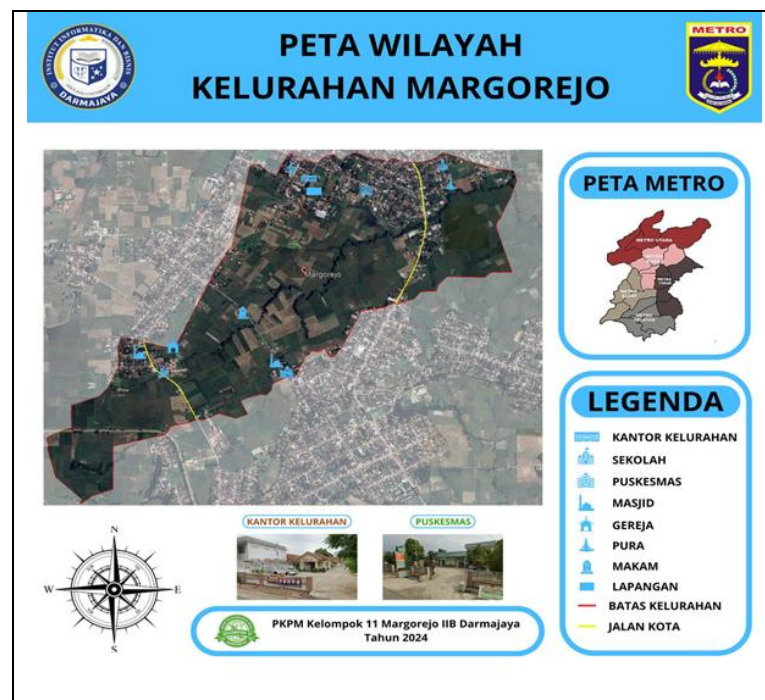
INSTITUT INFORMATIKA DAN BISNIS DARMAJAYA

PETA WILAYAH
KELURAHAN MARGOREJO

METRO

Margorejo

PETA METRO

METRO UTARA

LEGENDA

KANTOR KELURAHAN
SEKOLAH
PUSKESMAS
MASJID
GEREJA
PURA
MAKAM
LAPANGAN
BATAS KELURAHAN
JALAN KOTA

N
W
E
S

KANTOR KELURAHAN

PUSKESMAS

PKPM Kelompok 11 Margorejo IIB Darmajaya
Tahun 2024